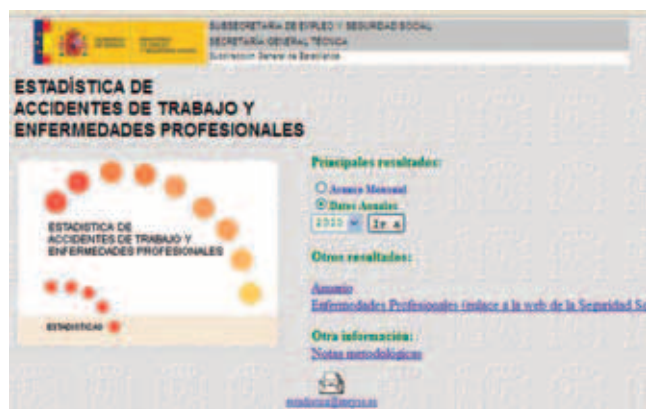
SUBSECRETARÍA DE EMPLEO Y SEGURIDAD SOCIAL
SECRETARÍA GENERAL TÉCNICA
Subdirección General de Estadística

ESTADÍSTICA DE ACCIDENTES DE TRABAJO Y ENFERMEDADES PROFESIONALES

ESTADÍSTICA DE ACCIDENTES DE TRABAJO Y ENFERMEDADES PROFESIONALES

ESTADÍSTICAS

Principales resultados:

Avance Mensual
Datos Anuales
2010 Ir a

Otros resultados:

Anuario
Enfermedades Profesionales (enlace a la web de la Seguridad So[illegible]

Otra información:
Notas metodológicas

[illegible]@meyss.es